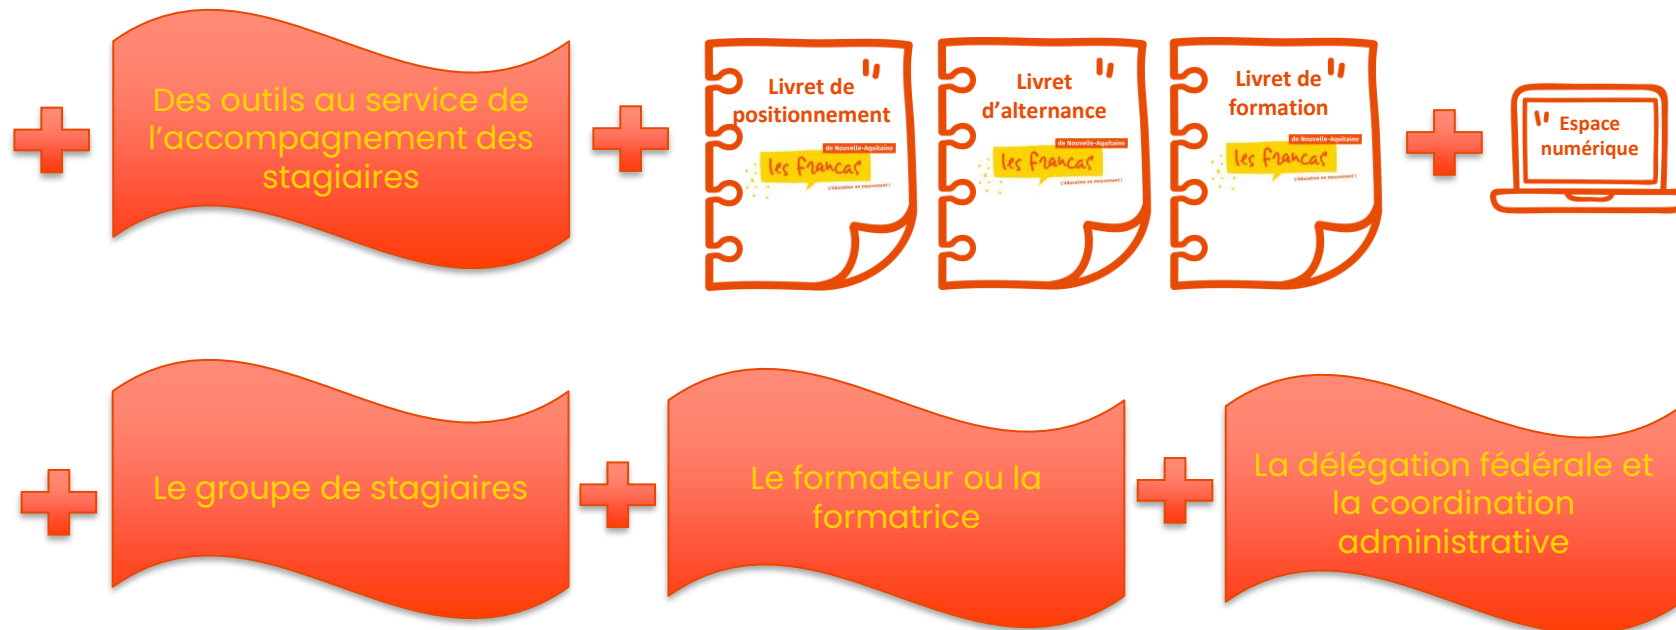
Des outils au service de l'accompagnement des stagiaires

Livret de positionnement
de Nouvelle-Aquitaine
les francas
L'éducation en mouvement !

Livret d'alternance
de Nouvelle-Aquitaine
les francas
L'éducation en mouvement !

Livret de formation
de Nouvelle-Aquitaine
les francas
L'éducation en mouvement !

Espace numérique

Le groupe de stagiaires

Le formateur ou la formatrice

La délégation fédérale et la coordination administrative